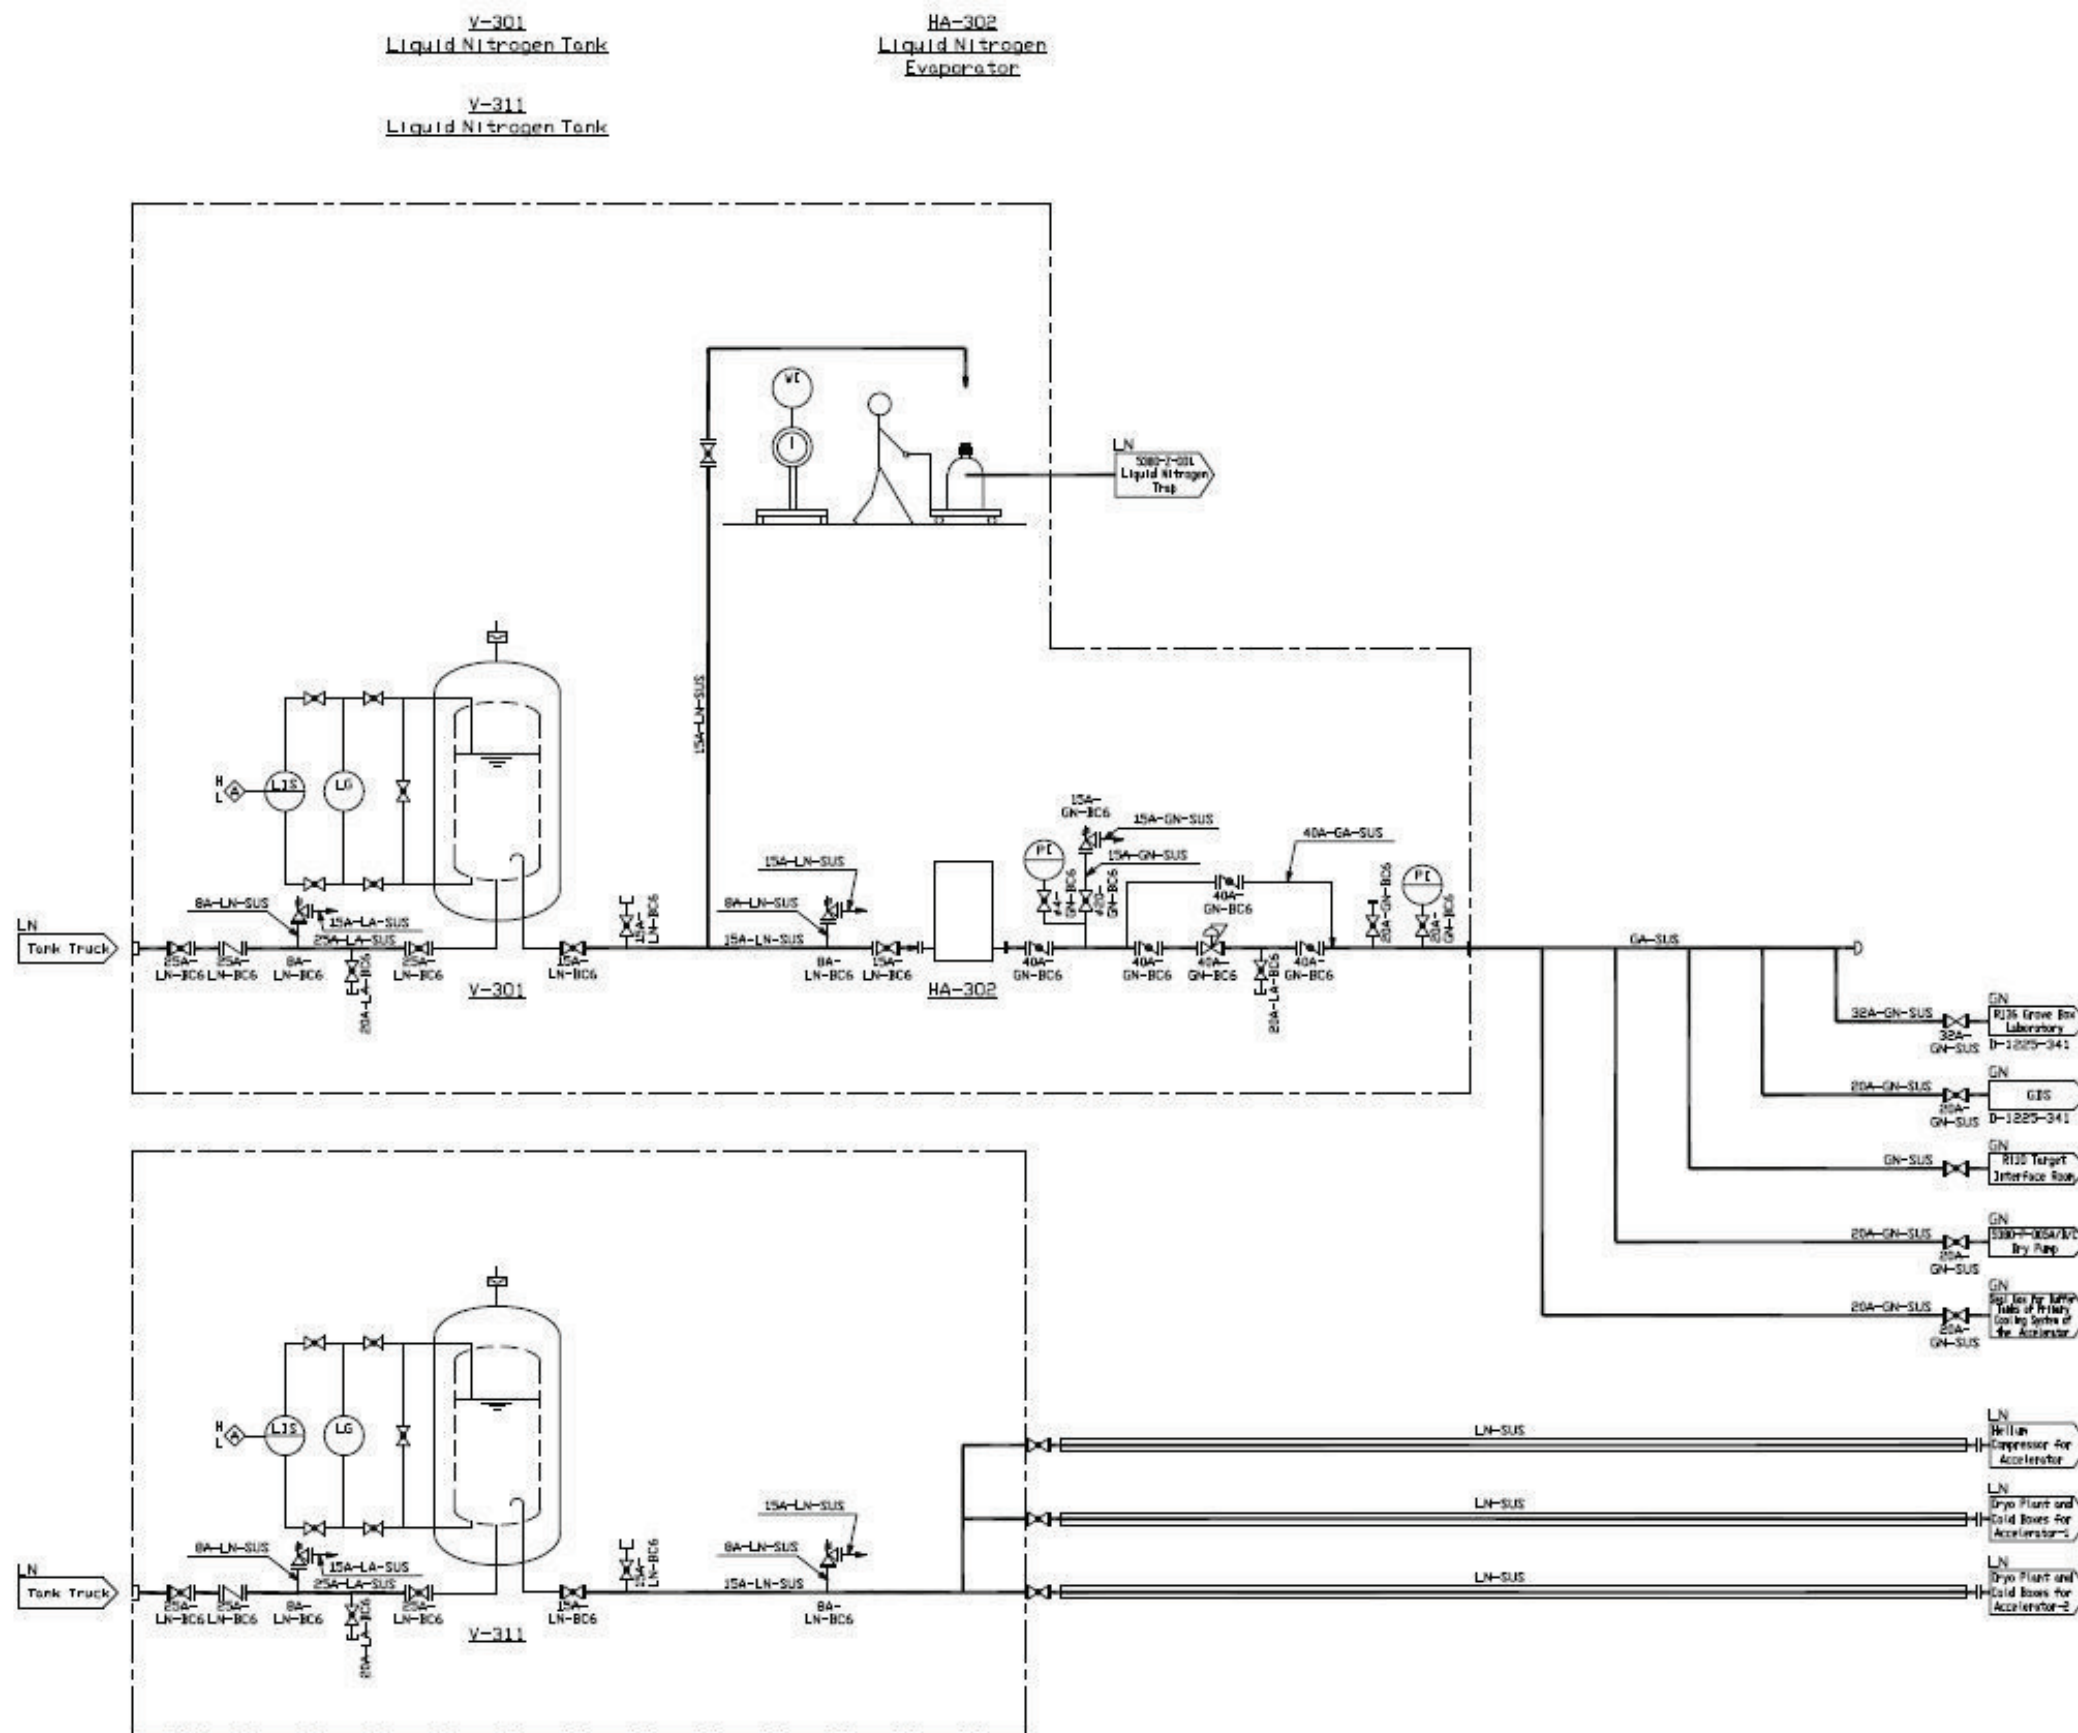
V-301
Liquid Nitrogen Tank

V-311
Liquid Nitrogen Tank

HA-302
Liquid Nitrogen Evaporator

WI

I

LN
S080-Z-001 Liquid Nitrogen Trap

15A-LN-SUS

H
L

LIS

LG

8A-LN-SUS

15A-LA-SUS

25A-LA-SUS

LN
Tank Truck

25A-LN-BC6

25A-LN-BC6

8A-LN-BC6

20A-LA-BC6

25A-LN-BC6

V-301

15A-LN-BC6

15A-LN-BC6

15A-LN-SUS

8A-LN-SUS

15A-LN-SUS

8A-LN-BC6

15A-LN-BC6

HA-302

PI

15A-GN-BC6

15A-GN-SUS

15A-GN-SUS

40A-GA-SUS

40A-GN-BC6

40A-GN-BC6

40A-GN-BC6

40A-GN-BC6

40A-GN-BC6

20A-LA-BC6

20A-GN-BC6

PI

20A-GN-BC6

GA-SUS

32A-GN-SUS

32A-GN-SUS

GN
R136 Grove Box Laboratory
D-1225-341

20A-GN-SUS

20A-GN-SUS

GN
GIS
D-1225-341

GN-SUS

GN
R130 Target Interface Room

20A-GN-SUS

20A-GN-SUS

GN
S080-P-005A/B/C Dry Pump

20A-GN-SUS

20A-GN-SUS

GN
Gas Box for Buffer Tanks of Primary Cooling System of the Accelerator

H
L

LIS

LG

8A-LN-SUS

15A-LA-SUS

25A-LA-SUS

LN
Tank Truck

25A-LN-BC6

25A-LN-BC6

8A-LN-BC6

20A-LA-BC6

25A-LN-BC6

V-311

15A-LN-BC6

15A-LN-BC6

15A-LN-SUS

8A-LN-SUS

15A-LN-SUS

8A-LN-BC6

LN-SUS

LN
Helium Compressor for Accelerator

LN-SUS

LN
Cryo Plant and Cold Boxes for Accelerator-1

LN-SUS

LN
Cryo Plant and Cold Boxes for Accelerator-2